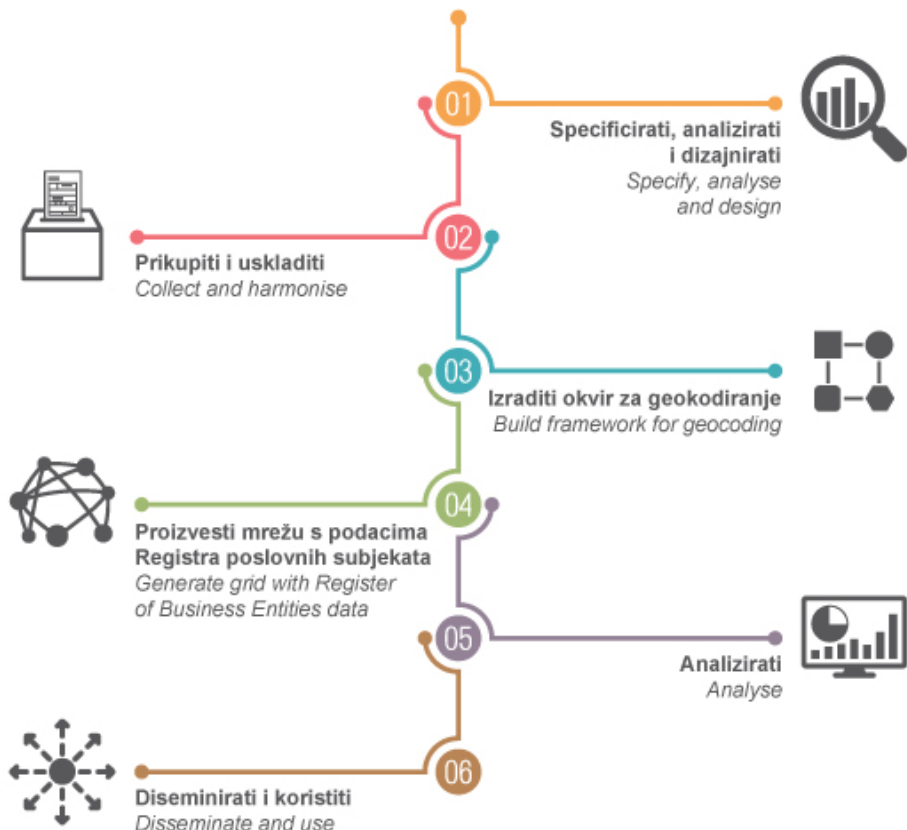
01

Specificirati, analizirati i dizajnirati
Specify, analyse and design

02

Prikupiti i uskladiti
Collect and harmonise

03

Izraditi okvir za geokodiranje
Build framework for geocoding

04

Proizvesti mrežu s podacima Registra poslovnih subjekata
Generate grid with Register of Business Entities data

05

Analizirati
Analyse

06

Diseminirati i koristiti
Disseminate and use